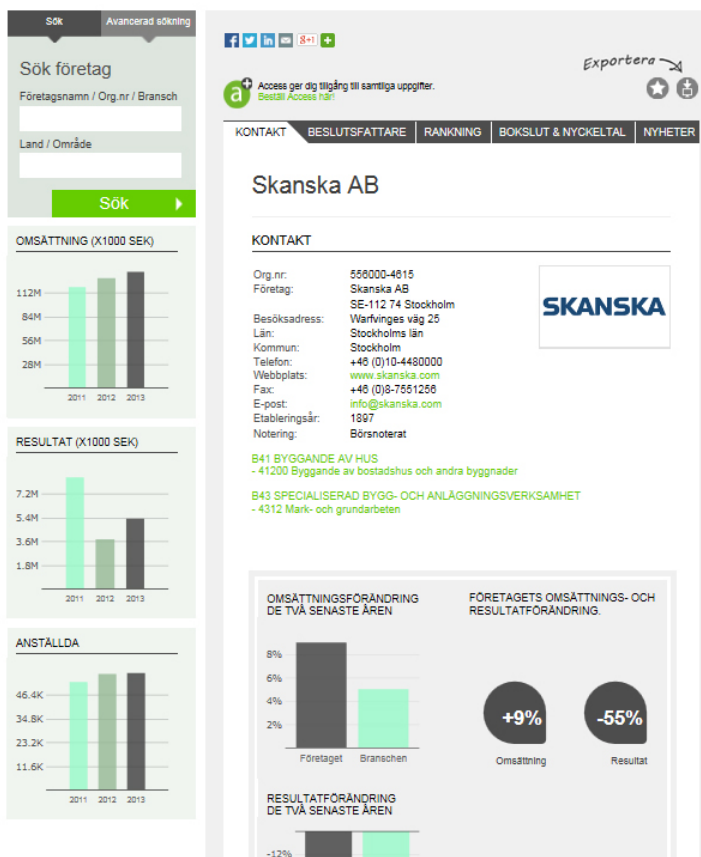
Sök | Avancerad sökning

Sök företag

Företagsnamn / Org.nr / Bransch

Land / Område

Sök

OMSÄTTNING (X1000 SEK)

112M
84M
56M
28M
2011 2012 2013

RESULTAT (X1000 SEK)

7.2M
5.4M
3.6M
1.8M
2011 2012 2013

ANSTÄLLDA

46.4K
34.8K
23.2K
11.6K
2011 2012 2013

g+1

Exportera

Access ger dig tillgång till samtliga uppgifter.
Beställ Access här!

KONTAKT | BESLUTSFATTARE | RANKNING | BOKSLUT & NYCKELTAL | NYHETER

Skanska AB

KONTAKT

| | |
|---|---|
| Org.nr: | 556000-4615 |
| Företag: | Skanska AB |
| | SE-112 74 Stockholm |
| Besöksadress: | Warfvinges väg 25 |
| Län: | Stockholms län |
| Kommun: | Stockholm |
| Telefon: | +46 (0)10-4480000 |
| Webbplats: | www.skanska.com |
| Fax: | +46 (0)8-7551256 |
| E-post: | info@skanska.com |
| Etableringsår: | 1897 |
| Notering: | Börsnoterat |

SKANSKA

B41 BYGGANDE AV HUS
- 41200 Byggande av bostadshus och andra byggnader

B43 SPECIALISERAD BYGG- OCH ANLÄGGNINGSVERKSAMHET
- 4312 Mark- och grundarbeten

OMSÄTTNINGSFÖRÄNDRING DE TVÅ SENASTE ÅREN

8%
6%
4%
2%
Företaget Branschen

FÖRETAGETS OMSÄTTNINGS- OCH RESULTATFÖRÄNDRING.

+9%
Omsättning

-55%
Resultat

RESULTATFÖRÄNDRING DE TVÅ SENASTE ÅREN

-12%